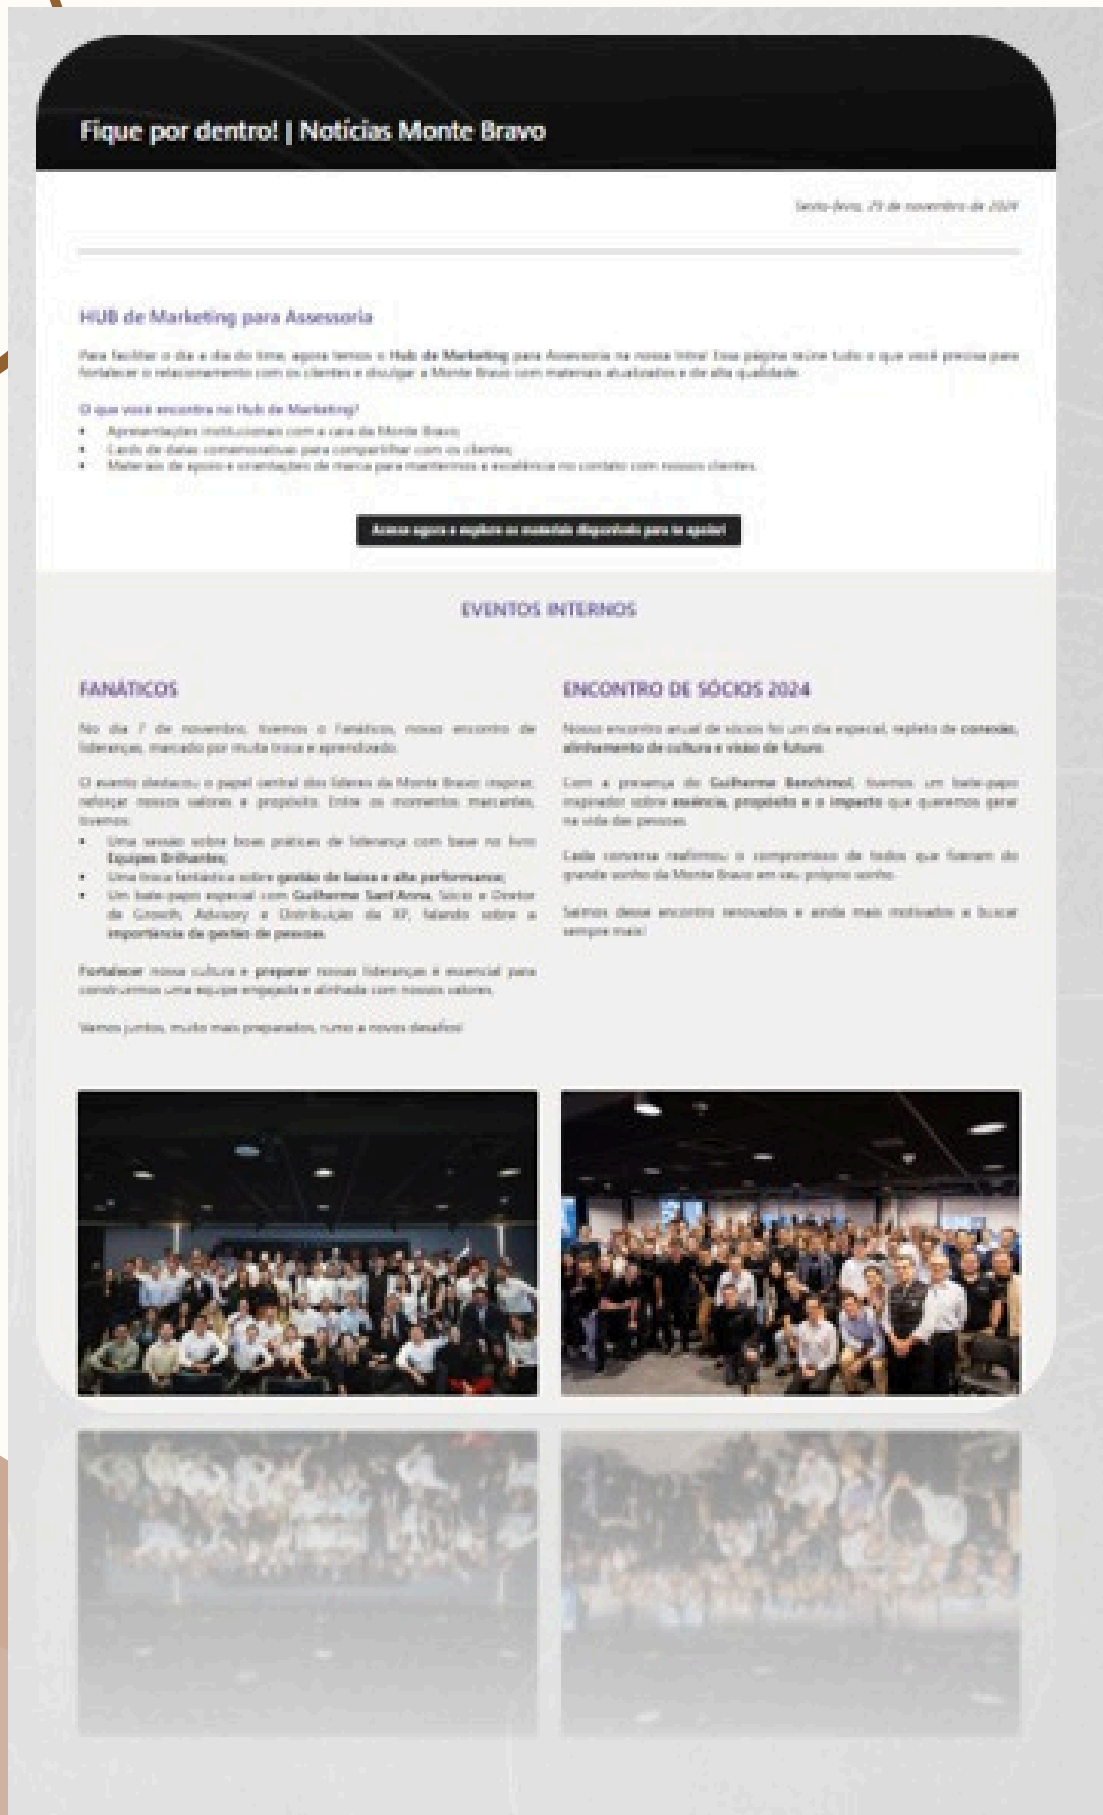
Fique por dentro! | Notícias Monte Bravo

Sexta-feira, 29 de novembro de 2024

HUB de Marketing para Assessoria

Para facilitar o dia a dia do time, agora temos o Hub de Marketing para Assessoria na nossa Intra! Essa página reúne tudo o que você precisa para fortalecer o relacionamento com os clientes e divulgar a Monte Bravo com materiais atualizados e de alta qualidade.

O que você encontra no Hub de Marketing?

- Apresentações institucionais com a cara da Monte Bravo;
- Cards de datas comemorativas para compartilhar com os clientes;
- Materiais de apoio e orientações de marca para mantermos a excelência no contato com nossos clientes.

Acesse agora e explore os materiais disponíveis para te apoiar!

EVENTOS INTERNOS

FANÁTICOS

No dia 7 de novembro, tivemos o Fanáticos, nosso encontro de lideranças, marcado por muita troca e aprendizado.

O evento destacou o papel central dos líderes da Monte Bravo: inspirar, reforçar nossos valores e propósito. Entre os momentos marcantes, tivemos:

- Uma sessão sobre boas práticas de liderança com base no livro Equipes Brilhantes;
- Uma troca fantástica sobre gestão de baixa e alta performance;
- Um bate-papo especial com Guilherme Sant'Anna, Sócio e Diretor de Growth, Advisory e Distribuição da XP, falando sobre a importância da gestão de pessoas.

Fortalecer nossa cultura e preparar nossas lideranças é essencial para construirmos uma equipe engajada e alinhada com nossos valores.

Vamos juntos, muito mais preparados, rumo a novos desafios!

ENCONTRO DE SÓCIOS 2024

Nosso encontro anual de sócios foi um dia especial, repleto de conexão, alinhamento de cultura e visão de futuro.

Com a presença do Guilherme Benchimol, tivemos um bate-papo inspirador sobre essência, propósito e o impacto que queremos gerar na vida das pessoas.

Cada conversa reafirmou o compromisso de todos que fazem do grande sonho da Monte Bravo em seu próprio sonho.

Saímos desse encontro renovados e ainda mais motivados a buscar sempre mais!